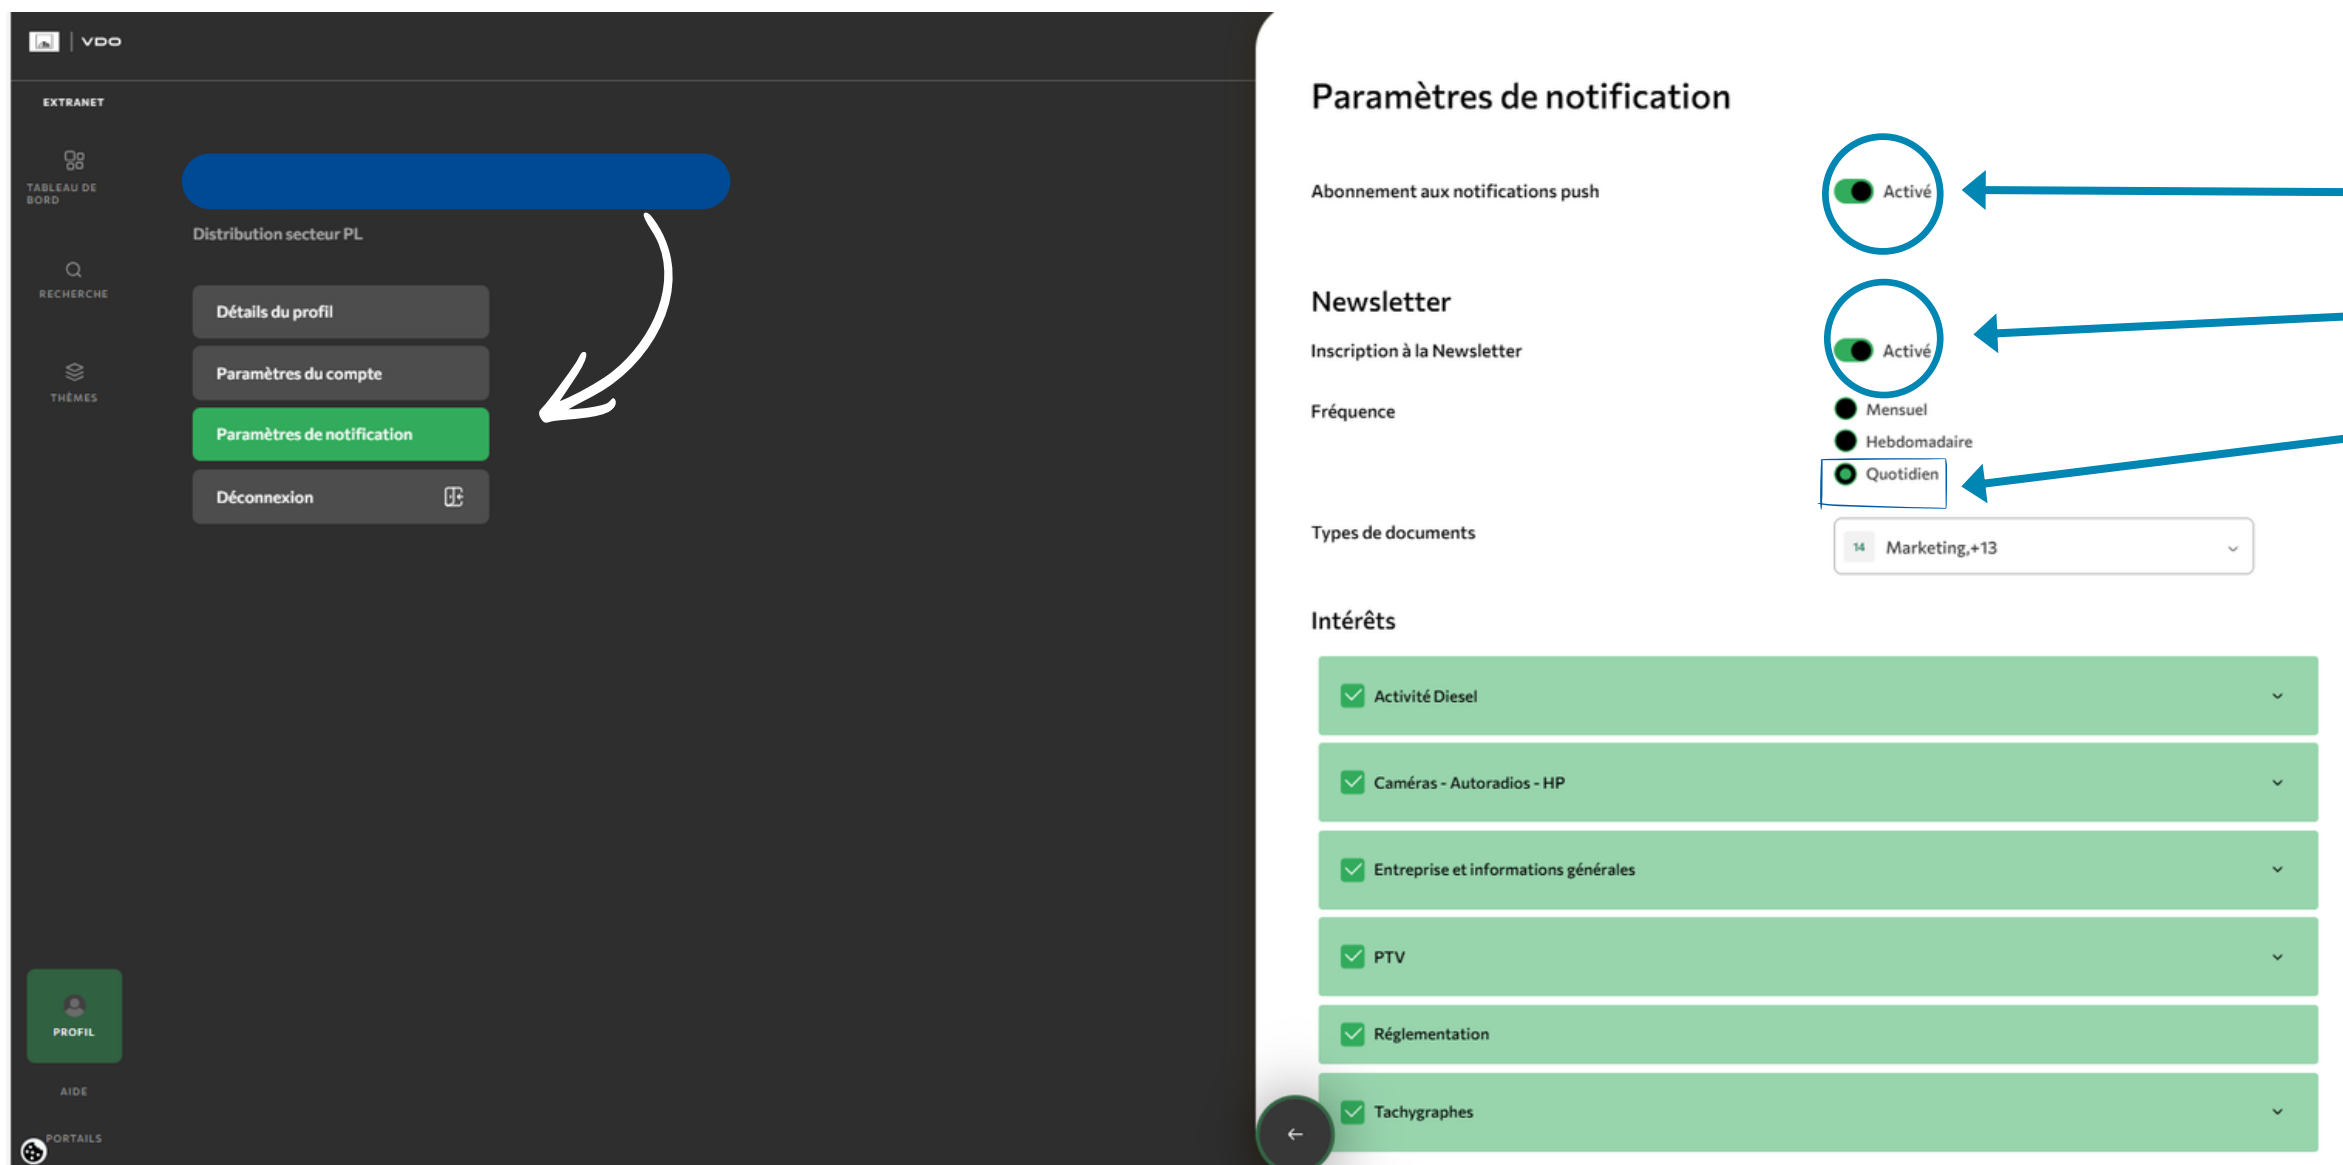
VDO

EXTRANET

TABLEAU DE BORD

RECHERCHE

THÈMES

Distribution secteur PL

Détails du profil

Paramètres du compte

Paramètres de notification

Déconnexion

PROFIL

AIDE

PORTAILS

Paramètres de notification

Abonnement aux notifications push

Activé

Newsletter

Inscription à la Newsletter

Activé

Fréquence

Mensuel

Hebdomadaire

Quotidien

Types de documents

14 Marketing,+13

Intérêts

Activité Diesel

Caméras - Autoradios - HP

Entreprise et informations générales

PTV

Réglementation

Tachygraphes